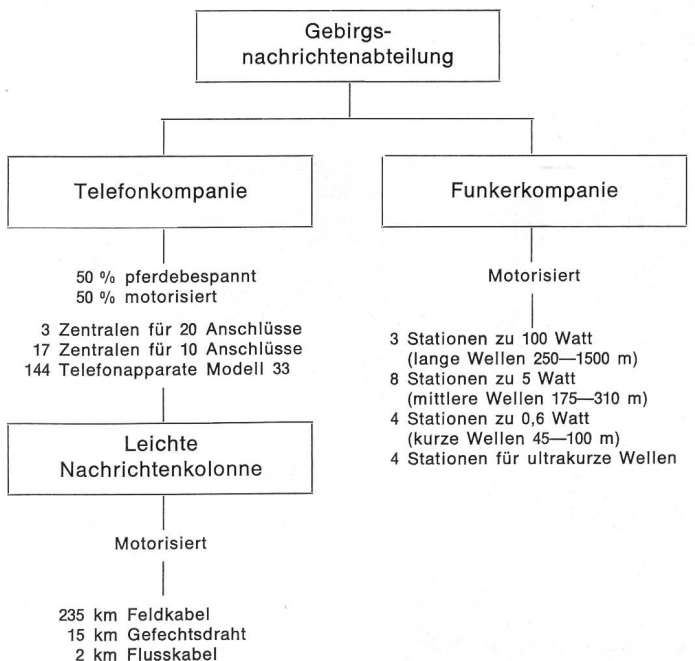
Gebirgsnachrichtenabteilung

Telefonkompanie

50 % pferdebespannt
50 % motorisiert

3 Zentralen für 20 Anschlüsse
17 Zentralen für 10 Anschlüsse
144 Telefonapparate Modell 33

Leichte Nachrichtenkolonne

Motorisiert

235 km Feldkabel
15 km Gefechtsdraht
2 km Flusskabel

Funkerkompanie

Motorisiert

3 Stationen zu 100 Watt (lange Wellen 250—1500 m)
8 Stationen zu 5 Watt (mittlere Wellen 175—310 m)
4 Stationen zu 0,6 Watt (kurze Wellen 45—100 m)
4 Stationen für ultrakurze Wellen